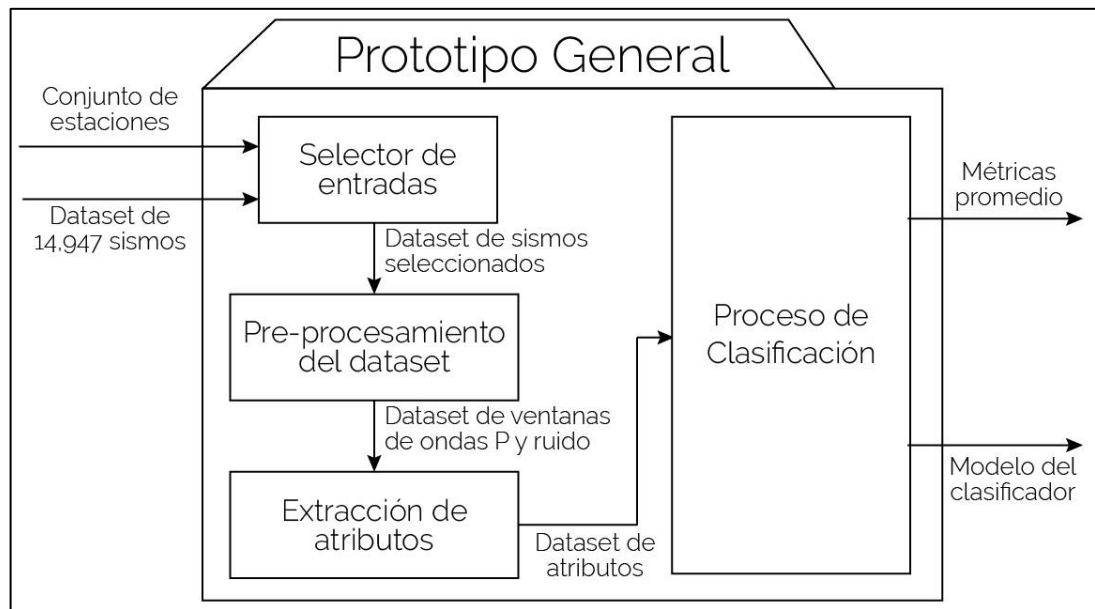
Prototipo General

Conjunto de estaciones

Dataset de 14,947 sismos

Selector de entradas

Dataset de sismos seleccionados

Pre-procesamiento del dataset

Dataset de ventanas de ondas P y ruido

Extracción de atributos

Dataset de atributos

Proceso de Clasificación

Métricas promedio

Modelo del clasificador